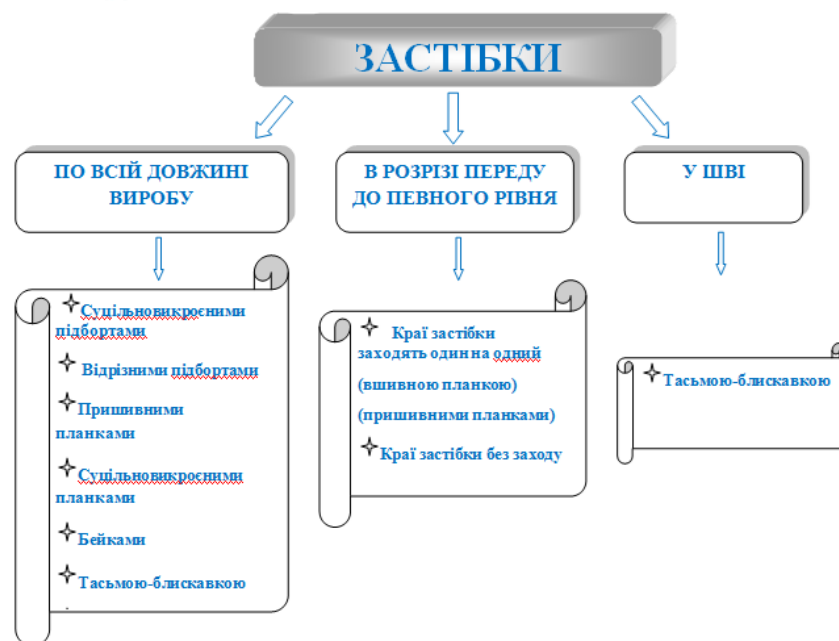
ЗАСТІБКИ

ПО ВСІЙ ДОВЖИНІ ВИРОБУ

В РОЗРІЗІ ПЕРЕДУ ДО ПЕВНОГО РІВНЯ

У ШВІ

✦Суцільновикроєними підбортами

✦ Відрізними підбортами

✦Пришивними планками

✦Суцільновикроєними планками

✦Бейками

✦Тасьмою-блискавкою

✦ Краї застібки заходять один на одний (вшивною планкою) (пришивними планками)

✦Краї застібки без заходу

✦Тасьмою-блискавкою